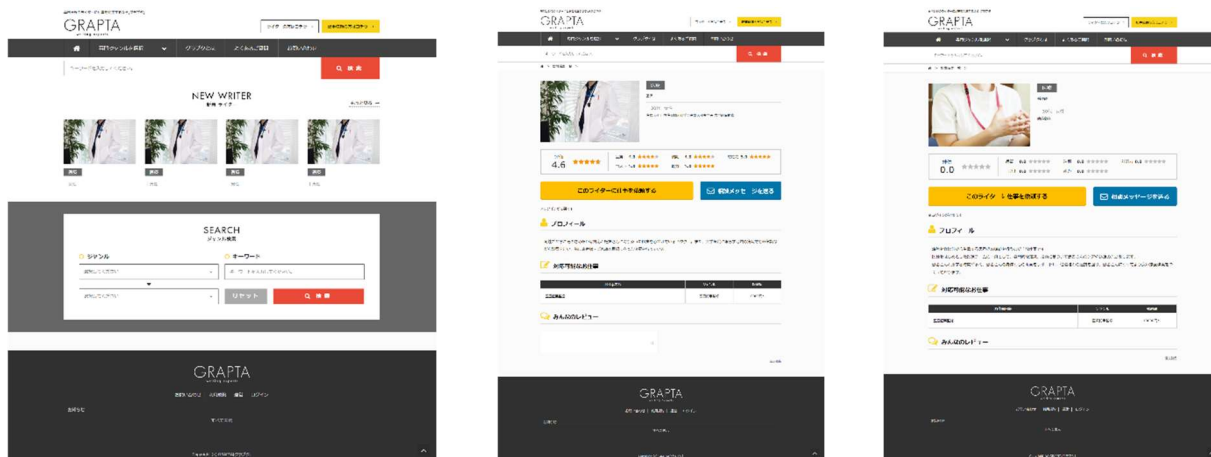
GRAPTA

NEW WRITER
新着ライター

SEARCH
ライター検索

ジャンル

キーワード

リセット

検索

GRAPTA

GRAPTA

4.6

このライターに仕事を依頼する

個別メッセージを送る

プロフィール

対応可能なお仕事

みんなのレビュー

GRAPTA

GRAPTA

0.0

このライターに仕事を依頼する

個別メッセージを送る

プロフィール

対応可能なお仕事

みんなのレビュー

GRAPTA